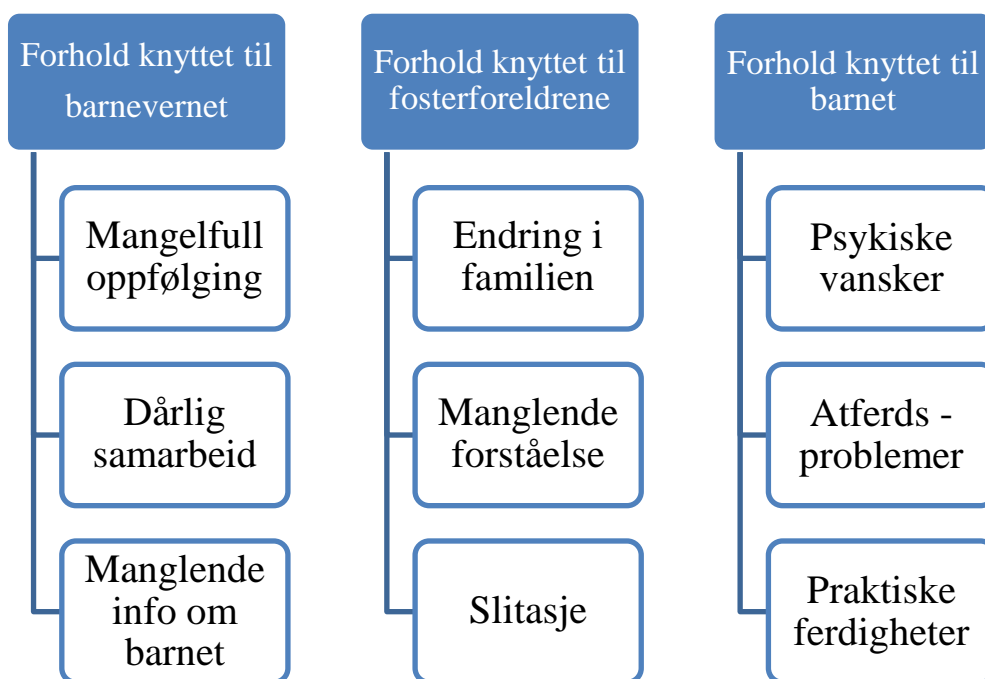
Forhold knyttet til barnevernet

Mangelfull oppfølging

Dårlig samarbeid

Manglende info om barnet

Forhold knyttet til fosterforeldrene

Endring i familien

Manglende forståelse

Slitasje

Forhold knyttet til barnet

Psykiske vansker

Atferds - problemer

Praktiske ferdigheter